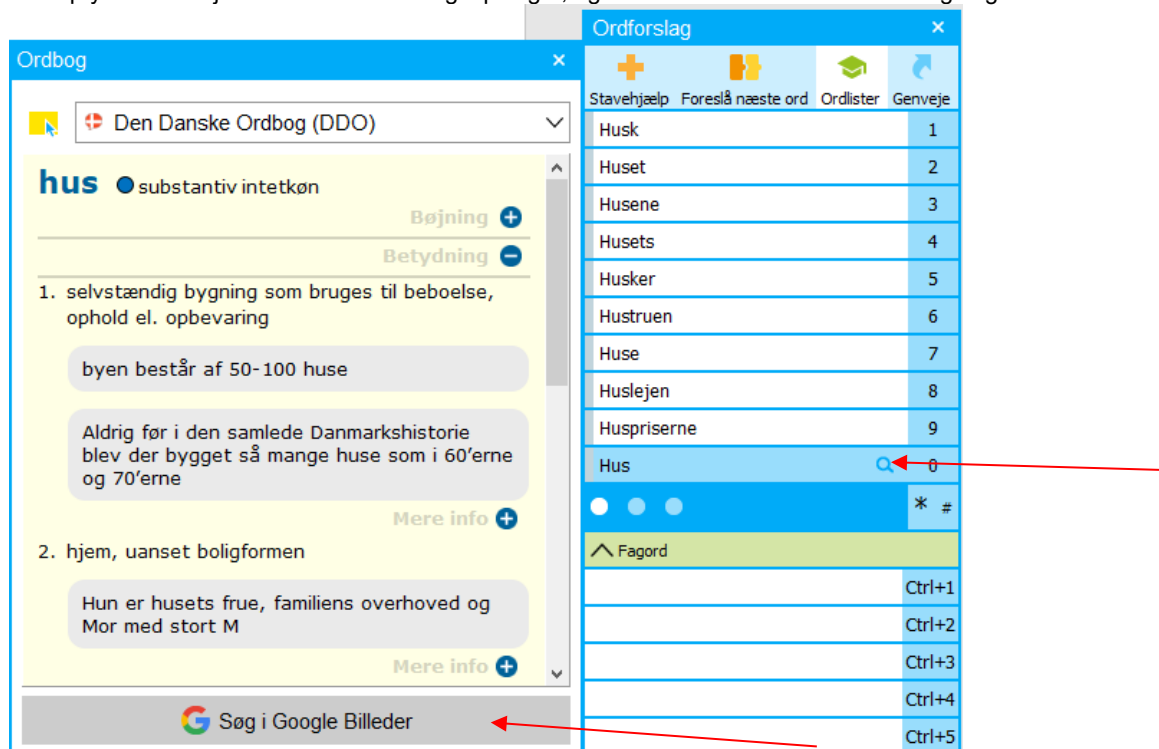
Ordbog

Den Danske Ordbog (DDO)

hus substantiv intetkøn

Bøjning

Betydning

1. selvstændig bygning som bruges til beboelse, ophold el. opbevaring

byen består af 50-100 huse

Aldrig før i den samlede Danmarkshistorie blev der bygget så mange huse som i 60'erne og 70'erne

Mere info

2. hjem, uanset boligformen

Hun er husets frue, familiens overhoved og Mor med stort M

Mere info

Søg i Google Billeder

Ordforslag

Stavehjælp Foreslå næste ord Ordlister Genveje

| Husk | 1 |
|---|---|
| Huset | 2 |
| Husene | 3 |
| Husets | 4 |
| Husker | 5 |
| Hustruen | 6 |
| Huse | 7 |
| Huslejen | 8 |
| Huspriserne | 9 |
| Hus | 0 |

\* #

Fagord

Ctrl+1
Ctrl+2
Ctrl+3
Ctrl+4
Ctrl+5